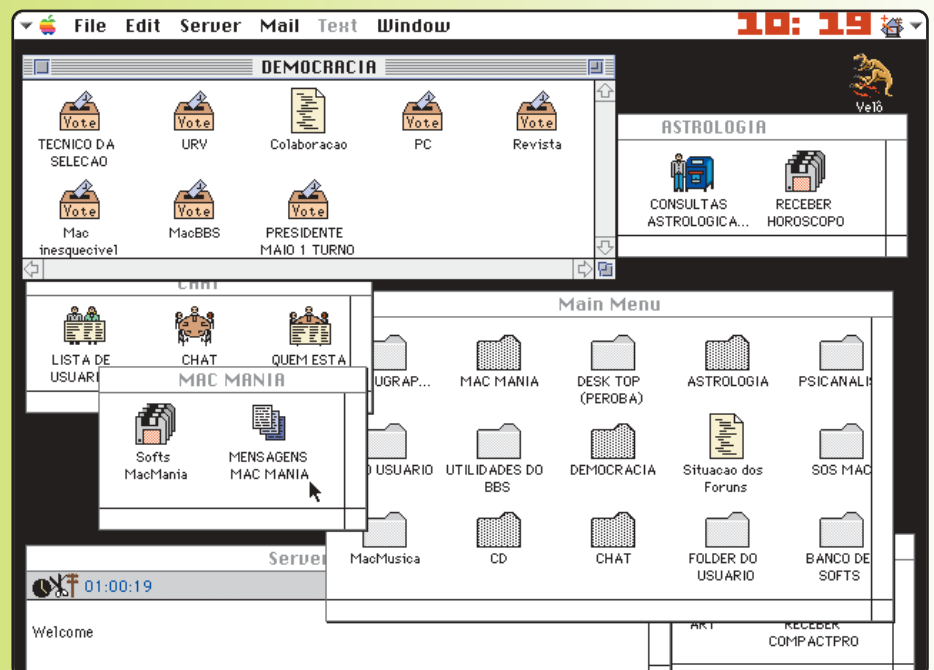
File Edit Server Mail Text Window

10:19

Velô

DEMOCRACIA

Vote
TECNICO DA SELECAO

Vote
URV

Colaboracao

Vote
PC

Vote
Revista

Vote
Mac inesquecivel

Vote
MacBBS

Vote
PRESIDENTE MAIO 1 TURNO

ASTROLOGIA

CONSULTAS ASTROLOGICA...

RECEBER HOROSCOPO

CHAT

LISTA DE USUARI

CHAT

QUEM ESTA

MAC MANIA

Softs MacMania

MENSAGENS MAC MANIA

Main Menu

UGRAP...

MAC MANIA

DESK TOP (PEROBA)

ASTROLOGIA

PSICANALIS

USUARIO

UTILIDADES DO BBS

DEMOCRACIA

Situacao dos Foruns

SOS MAC

MacMusica

CD

CHAT

FOLDER DO USUARIO

BANCO DE SOFTS

Server

01:00:19

Welcome

ART

RECEBER COMPACTPRO